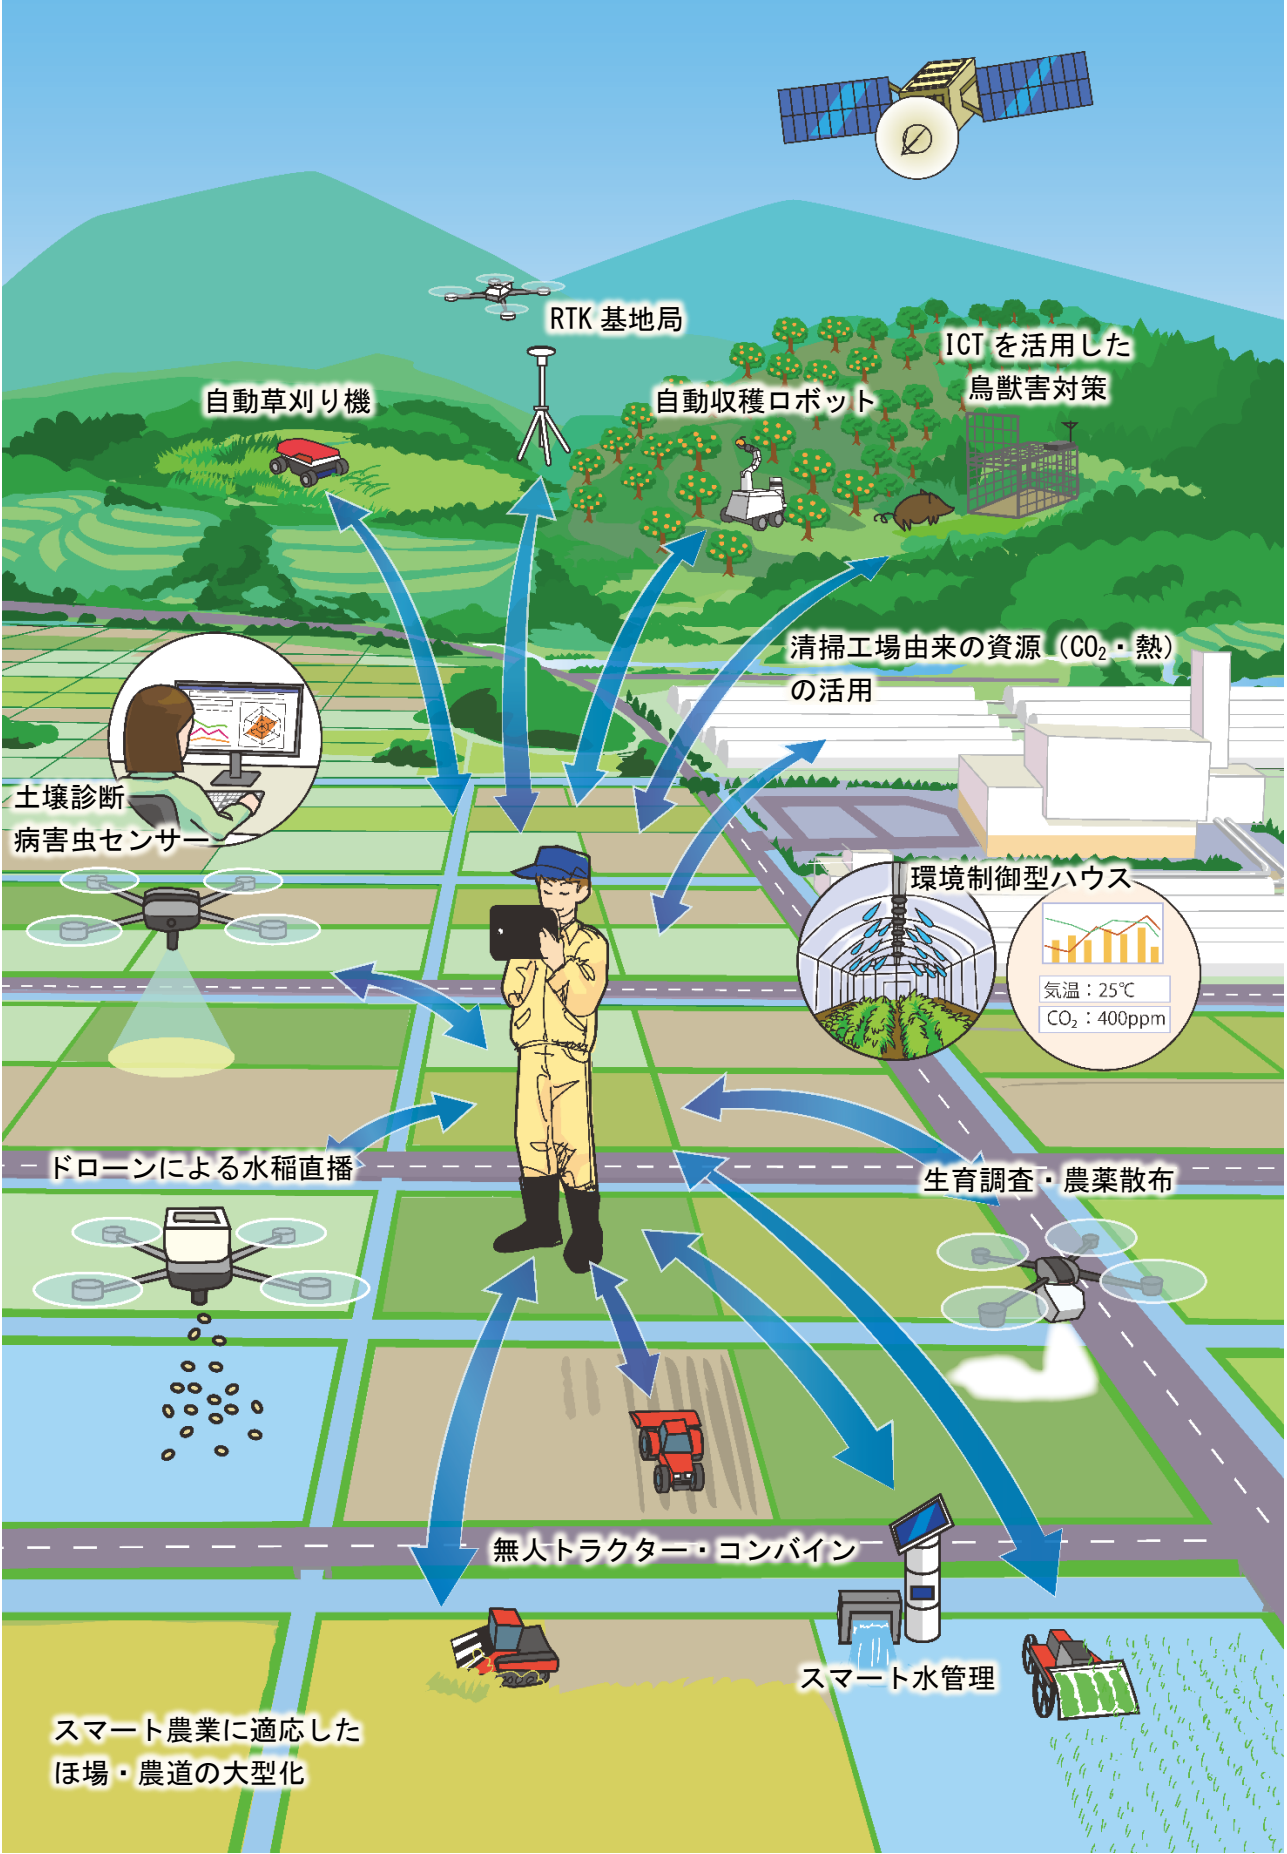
RTK 基地局

ICT を活用した
鳥獣害対策

自動草刈り機

自動収穫ロボット

清掃工場由来の資源（$CO_2$・熱）
の活用

土壌診断
病害虫センサー

環境制御型ハウス

気温：25℃
$CO_2$：400ppm

ドローンによる水稲直播

生育調査・農薬散布

無人トラクター・コンバイン

スマート水管理

スマート農業に適応した
ほ場・農道の大型化